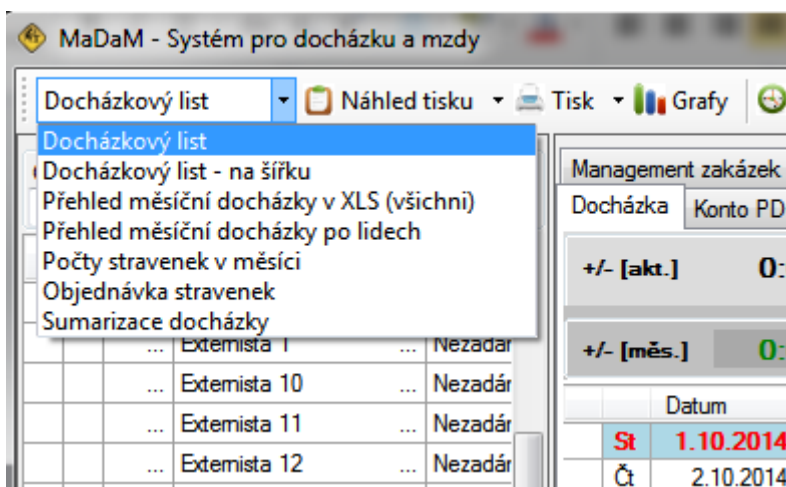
MaDaM - Systém pro docházku a mzdy

Docházkový list
Náhled tisku
Tisk
Grafy

Docházkový list
Docházkový list - na šířku
Přehled měsíční docházky v XLS (všichni)
Přehled měsíční docházky po lidech
Počty stravenek v měsíci
Objednávka stravenek
Sumarizace docházky

Management zakázek
Docházka
Konto PD

+/- [akt.] 0:
+/- [měs.] 0:

| ... | Externista 1 | ... | Nezadár |
|---|---|---|---|
| ... | Externista 10 | ... | Nezadár |
| ... | Externista 11 | ... | Nezadár |
| ... | Externista 12 | ... | Nezadár |

| | Datum |
|---|---|
| St | 1.10.2014 |
| Čt | 2.10.2014 |